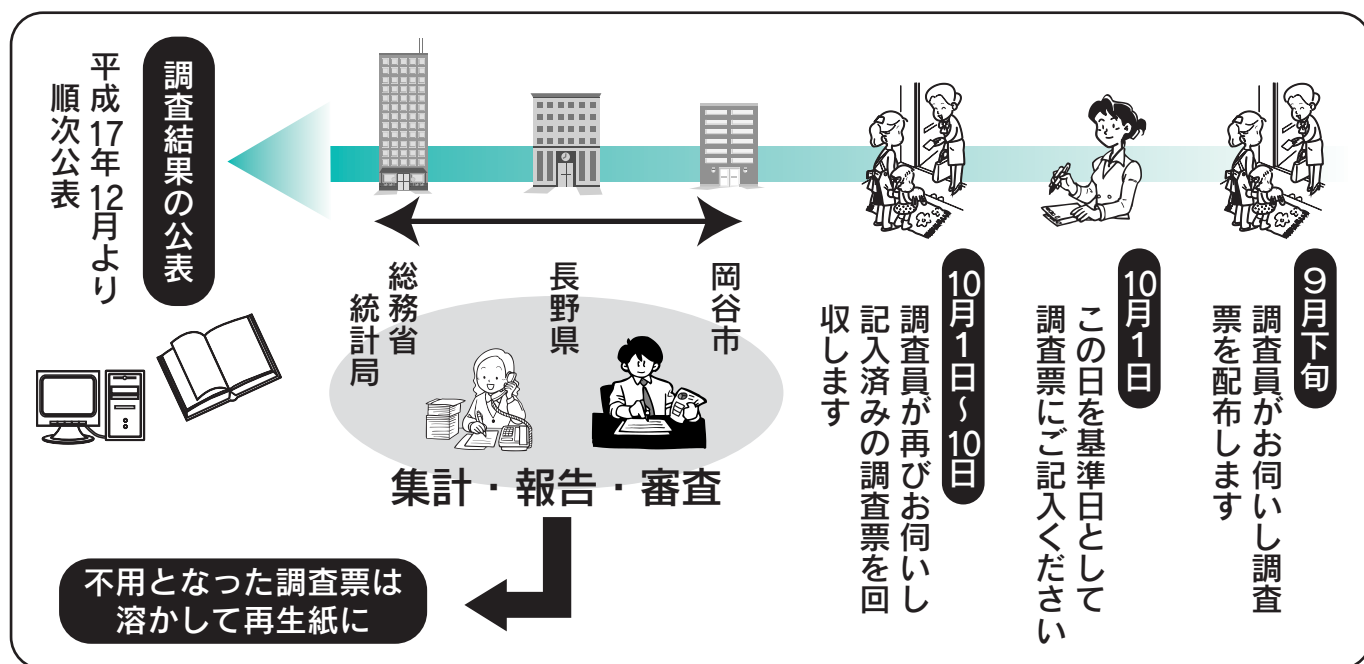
9月下旬
調査員がお伺いし調査票を配布します

10月1日
この日を基準日として調査票にご記入ください

10月1日～10日
調査員が再びお伺いし記入済みの調査票を回収します

岡谷市

長野県

総務省統計局

集計・報告・審査

不用となった調査票は溶かして再生紙に

調査結果の公表

平成17年12月より順次公表